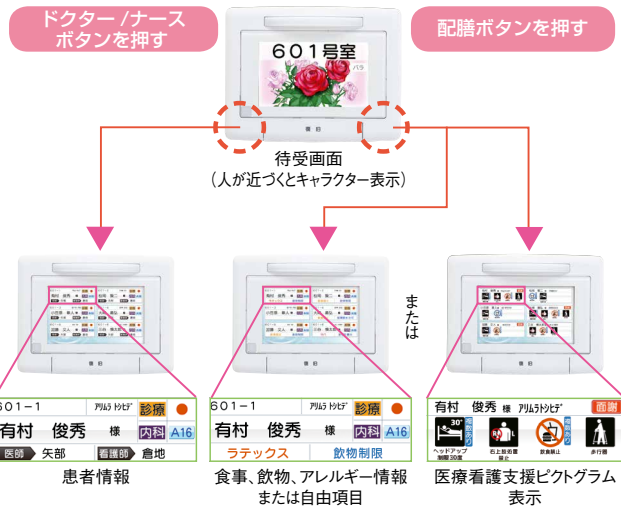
ドクター /ナース
ボタンを押す

配膳ボタンを押す

６０１号室

バラ

待受画面
（人が近づくとキャラクター表示）

または

601−1　アリムラ トシヒデ　診療
有村　俊秀　様　内科　A16
医師　矢部　看護師　倉地

患者情報

601−1　アリムラ トシヒデ　診療
有村　俊秀　様　内科　A16
ラテックス　飲物制限

食事、飲物、アレルギー情報
または自由項目

有村　俊秀　様　アリムラトシヒデ　面謝
30°
ヘッドアップ制限 30度
右上肢処置禁止
飲食禁止
歩行器

医療看護支援ピクトグラム
表示